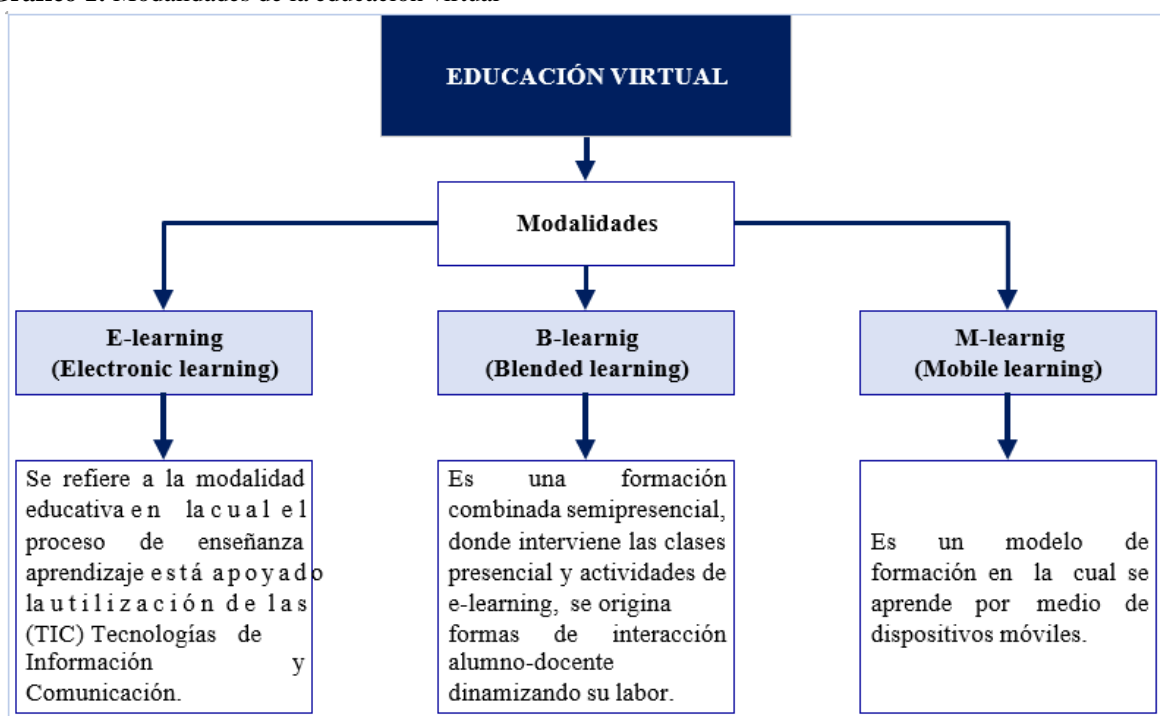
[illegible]

EDUCACIÓN VIRTUAL

Modalidades

E-learning (Electronic learning)

B-learnig (Blended learning)

M-learnig (Mobile learning)

Se refiere a la modalidad educativa en la cual el proceso de enseñanza aprendizaje está apoyado la utilización de las (TIC) Tecnologías de Información y Comunicación.

Es una formación combinada semipresencial, donde interviene las clases presencial y actividades de e-learning, se origina formas de interacción alumno-docente dinamizando su labor.

Es un modelo de formación en la cual se aprende por medio de dispositivos móviles.